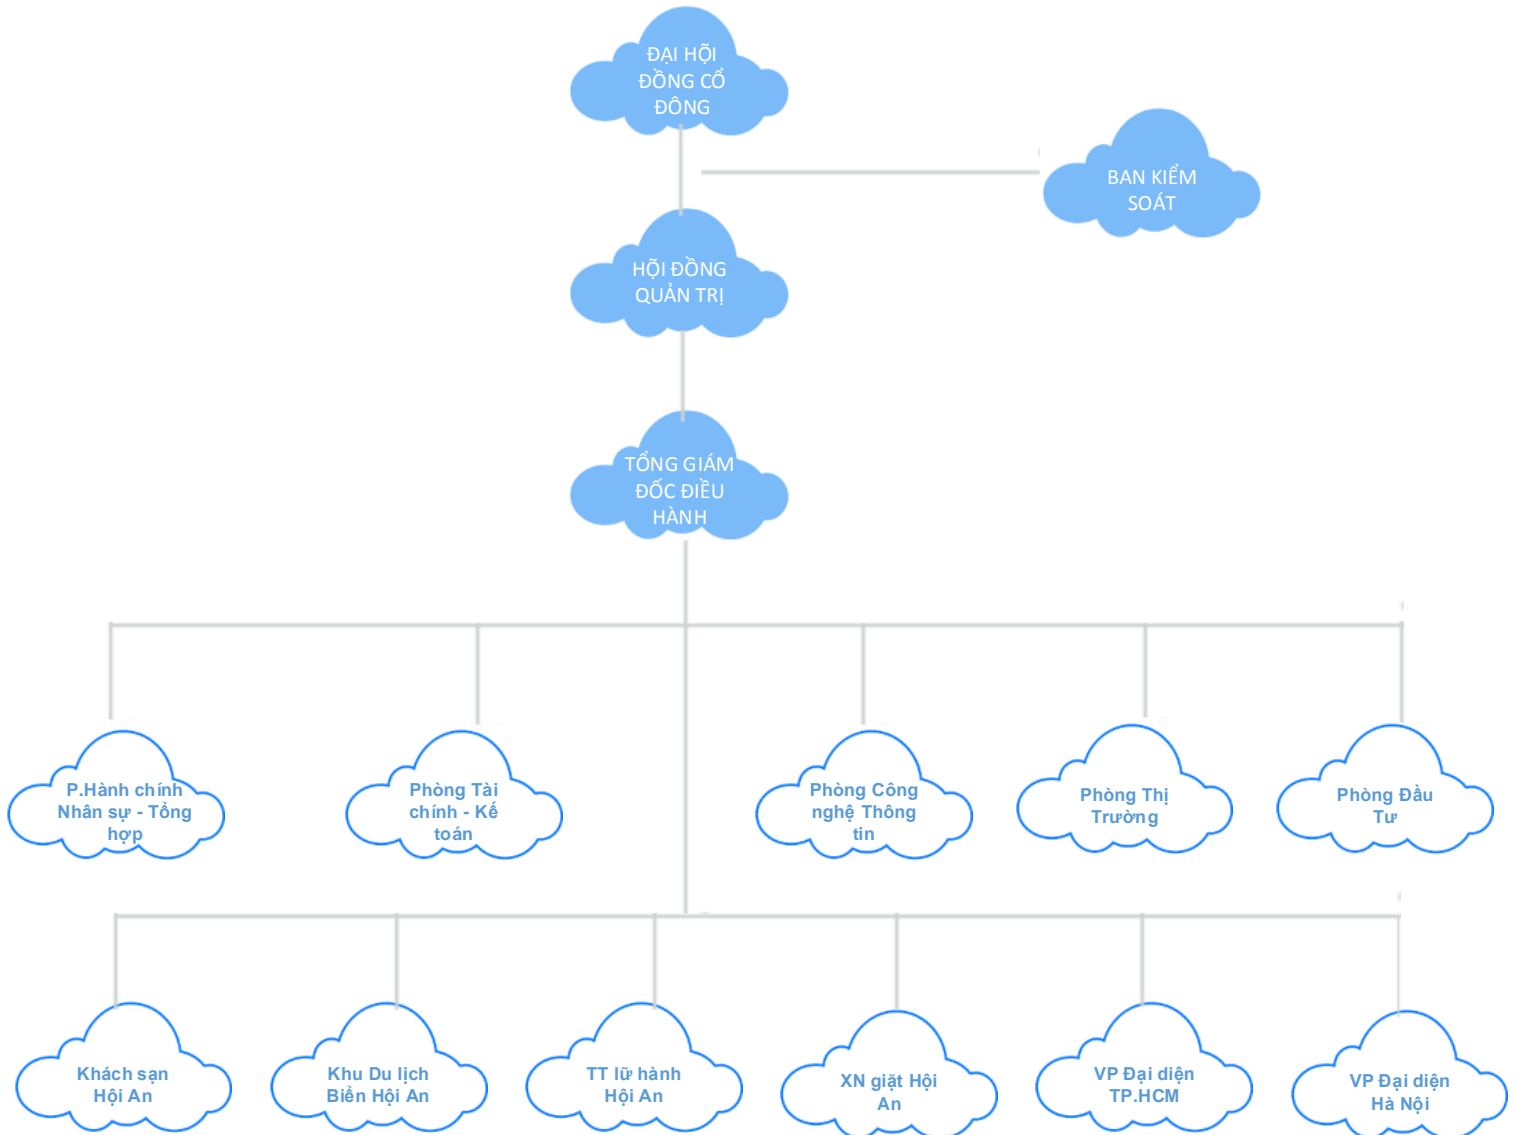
ĐẠI HỘI ĐỒNG CỔ ĐÔNG

BAN KIỂM SOÁT

HỘI ĐỒNG QUẢN TRỊ

TỔNG GIÁM ĐỐC ĐIỀU HÀNH

P.Hành chính Nhân sự - Tổng hợp

Phòng Tài chính - Kế toán

Phòng Công nghệ Thông tin

Phòng Thị Trường

Phòng Đầu Tư

Khách sạn Hội An

Khu Du lịch Biển Hội An

TT lữ hành Hội An

XN giặt Hội An

VP Đại diện TP.HCM

VP Đại diện Hà Nội